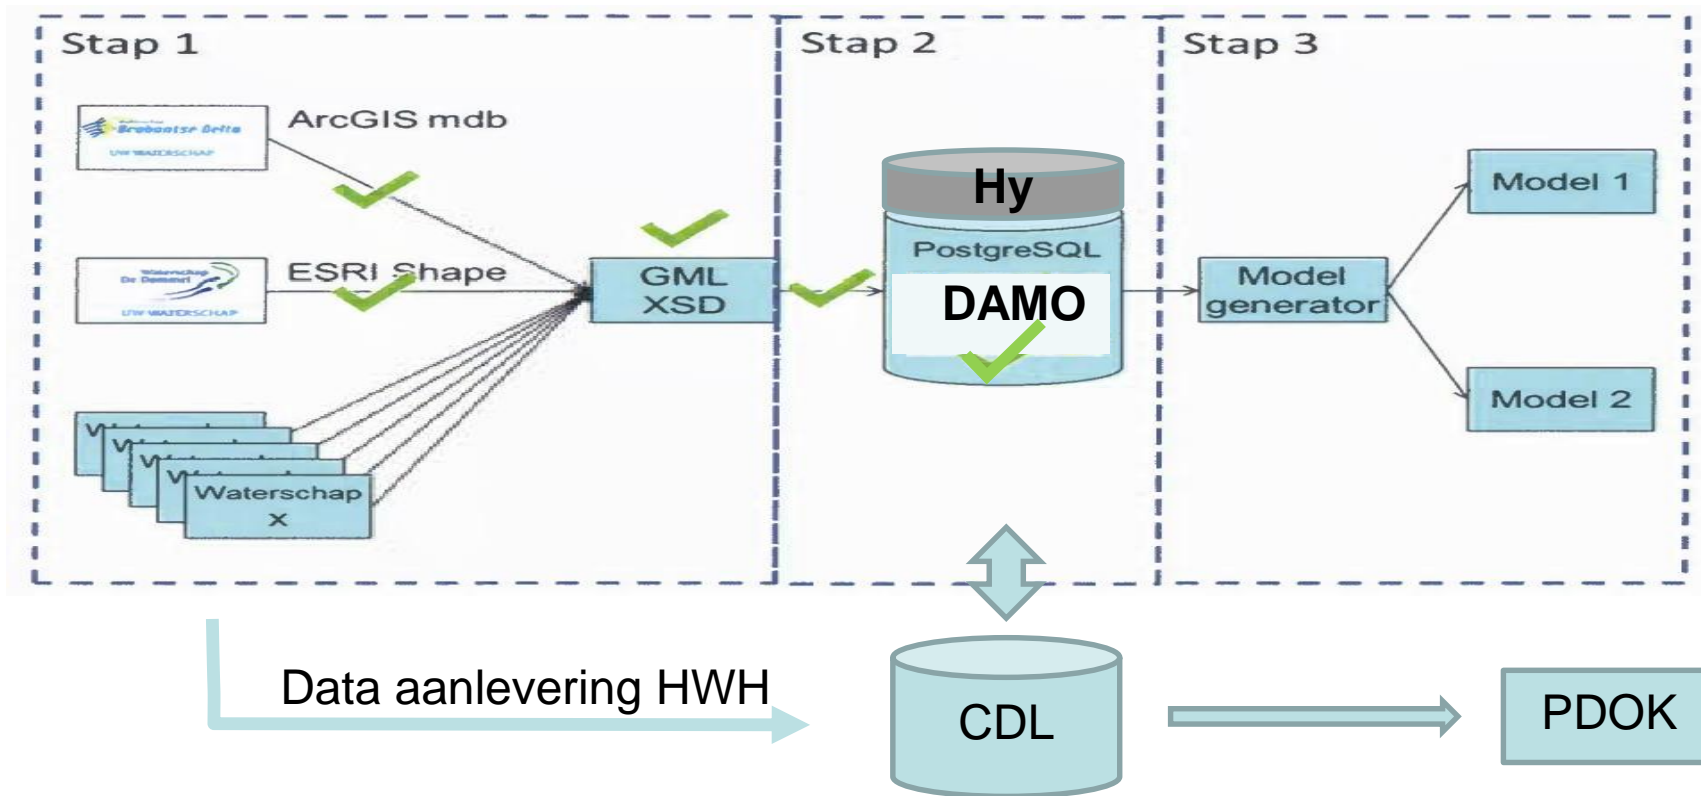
Stap 1

Stap 2

Stap 3

Brabantse Delta
UW WATERSCHAP

ArcGIS mdb

Waterschap De Dommel
UW WATERSCHAP

ESRI Shape

Waterschap x

GML XSD

Hy

PostgreSQL

DAMO

Model generator

Model 1

Model 2

Data aanlevering HWH

CDL

PDOK